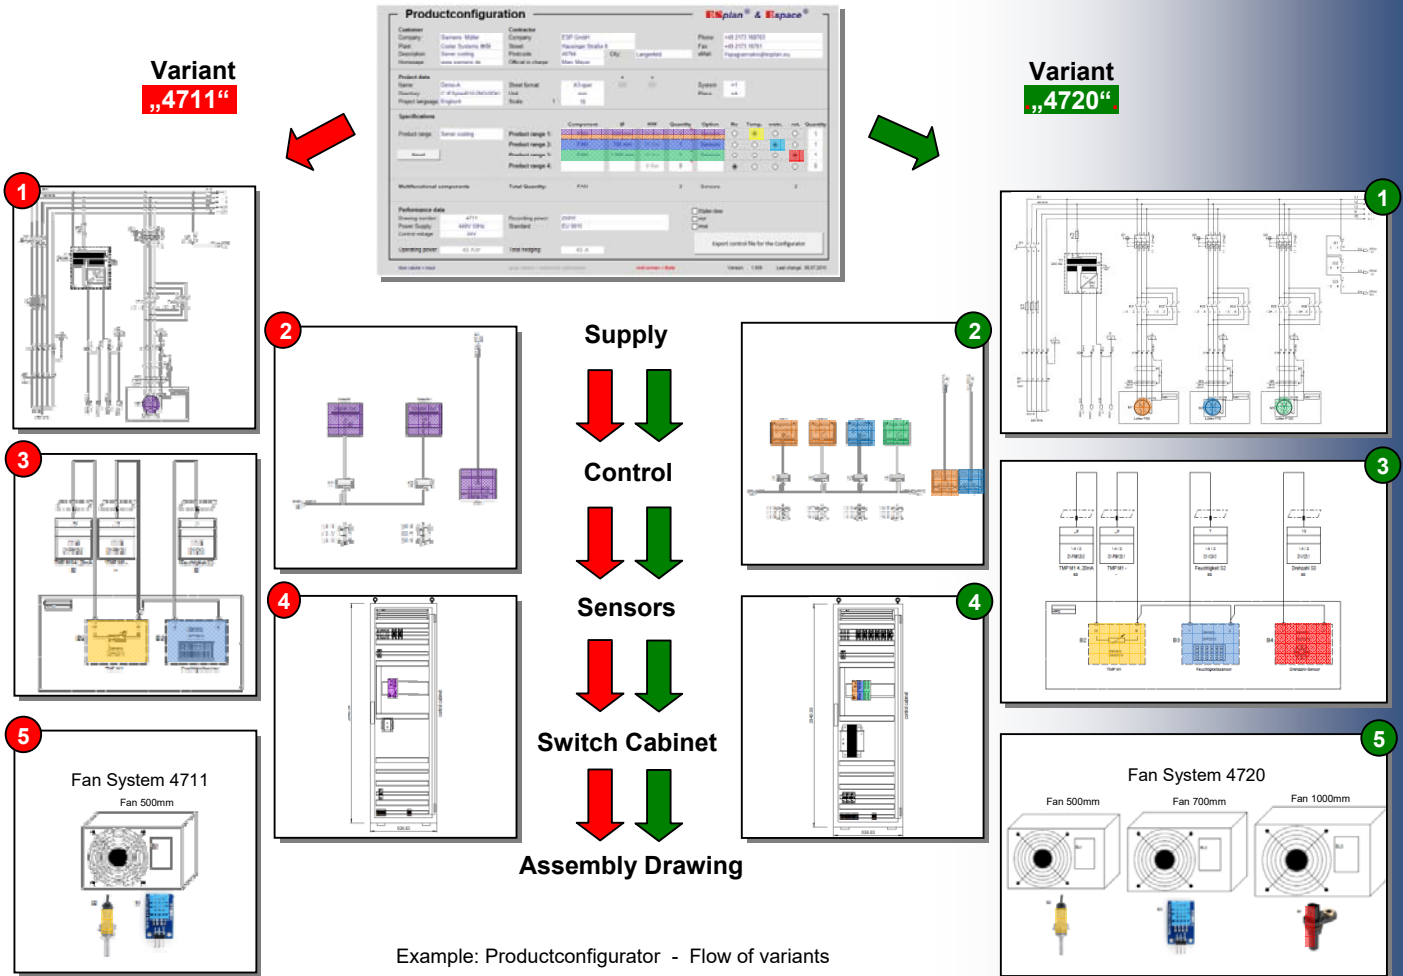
Productconfiguration

EPLAN® & Espace®

Variant
„4711“

Variant
„4720“

1

2

3

4

5

Supply

Control

Sensors

Switch Cabinet

Assembly Drawing

Fan System 4711

Fan 500mm

Fan System 4720

Fan 500mm

Fan 700mm

Fan 1000mm

Example: Productconfigurator - Flow of variants